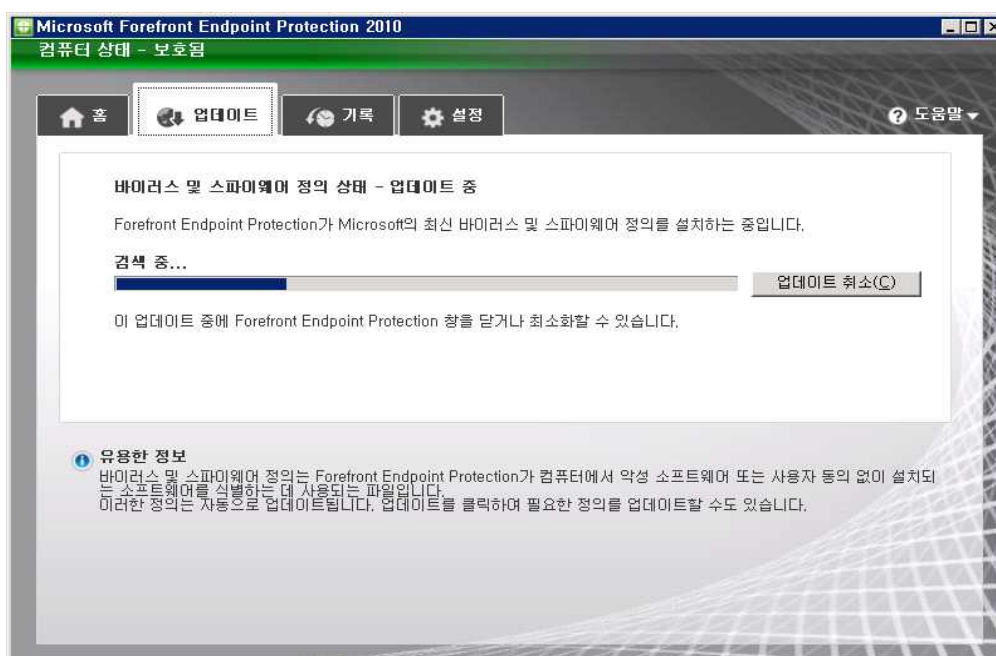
Microsoft Forefront Endpoint Protection 2010

컴퓨터 상태 - 보호됨

홈 업데이트 기록 설정

도움말

바이러스 및 스파이웨어 정의 상태 - 업데이트 중

Forefront Endpoint Protection가 Microsoft의 최신 바이러스 및 스파이웨어 정의를 설치하는 중입니다.

검색 중...

업데이트 취소(C)

이 업데이트 중에 Forefront Endpoint Protection 창을 닫거나 최소화할 수 있습니다.

유용한 정보

바이러스 및 스파이웨어 정의는 Forefront Endpoint Protection가 컴퓨터에서 악성 소프트웨어 또는 사용자 동의 없이 설치되는 소프트웨어를 식별하는 데 사용되는 파일입니다.
이러한 정의는 자동으로 업데이트됩니다. 업데이트를 클릭하여 필요한 정의를 업데이트할 수도 있습니다.